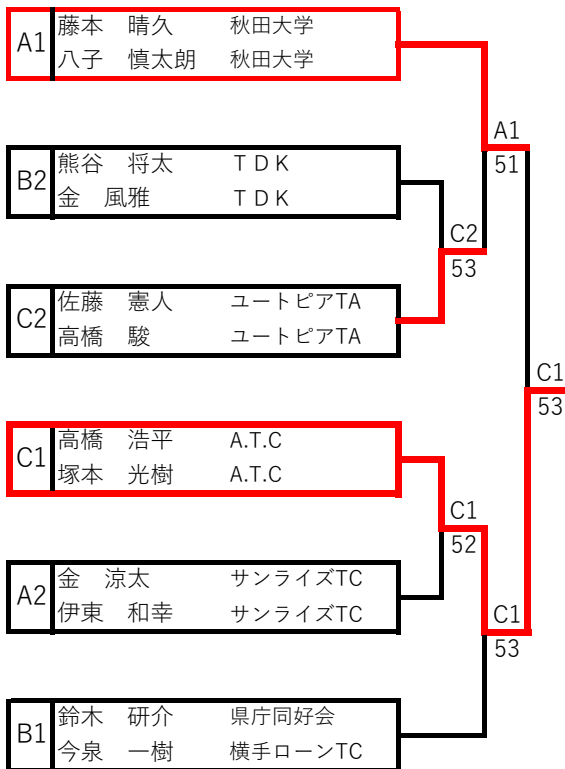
| | | |
|---|---|---|
| A1 | 藤本　晴久 | 秋田大学 |
| | 八子　慎太朗 | 秋田大学 |
| B2 | 熊谷　将太 | ＴＤＫ |
| | 金　風雅 | ＴＤＫ |
| C2 | 佐藤　憲人 | ユートピアTA |
| | 高橋　駿 | ユートピアTA |
| C1 | 高橋　浩平 | A.T.C |
| | 塚本　光樹 | A.T.C |
| A2 | 金　涼太 | サンライズTC |
| | 伊東　和幸 | サンライズTC |
| B1 | 鈴木　研介 | 県庁同好会 |
| | 今泉　一樹 | 横手ローンTC |

A1
51

C2
53

C1
53

C1
52

C1
53